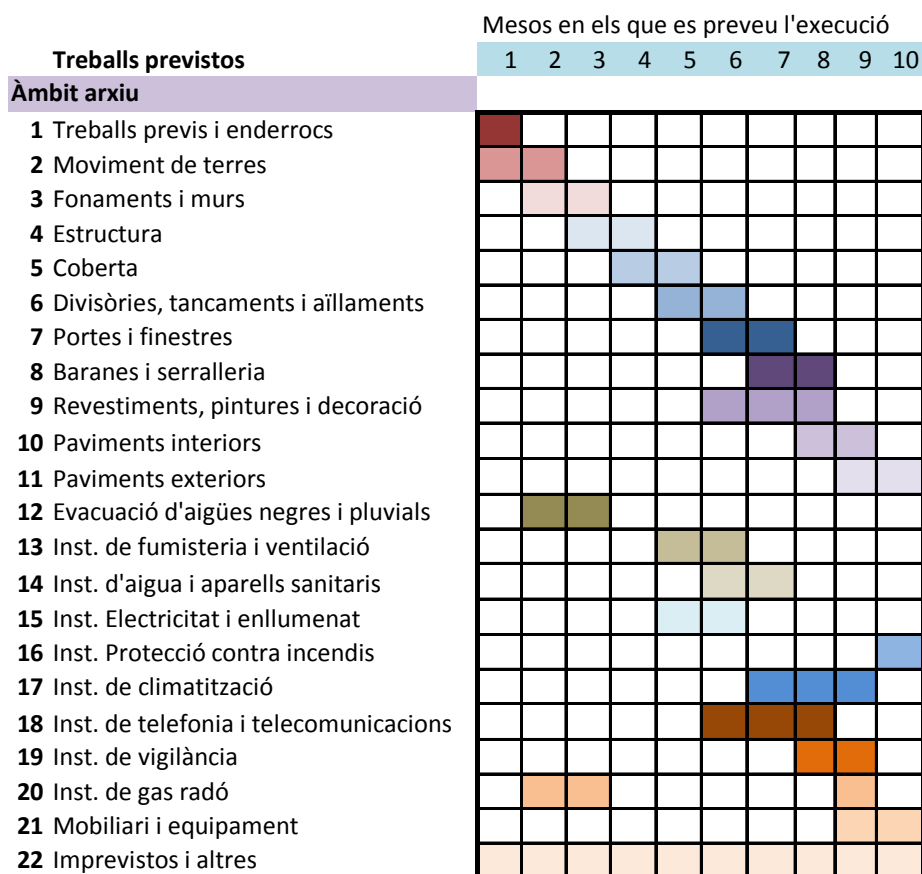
| Treballs previstos | Mesos en els que es preveu l'execució 1 | 2 | 3 | 4 | 5 | 6 | 7 | 8 | 9 | 10 |
|---|---|---|---|---|---|---|---|---|---|---|
| **Àmbit arxiu** | | | | | | | | | | |
| **1** Treballs previs i enderrocs | | | | | | | | | | |
| **2** Moviment de terres | | | | | | | | | | |
| **3** Fonaments i murs | | | | | | | | | | |
| **4** Estructura | | | | | | | | | | |
| **5** Coberta | | | | | | | | | | |
| **6** Divisòries, tancaments i aïllaments | | | | | | | | | | |
| **7** Portes i finestres | | | | | | | | | | |
| **8** Baranes i serralleria | | | | | | | | | | |
| **9** Revestiments, pintures i decoració | | | | | | | | | | |
| **10** Paviments interiors | | | | | | | | | | |
| **11** Paviments exteriors | | | | | | | | | | |
| **12** Evacuació d'aigües negres i pluvials | | | | | | | | | | |
| **13** Inst. de fumisteria i ventilació | | | | | | | | | | |
| **14** Inst. d'aigua i aparells sanitaris | | | | | | | | | | |
| **15** Inst. Electricitat i enllumenat | | | | | | | | | | |
| **16** Inst. Protecció contra incendis | | | | | | | | | | |
| **17** Inst. de climatització | | | | | | | | | | |
| **18** Inst. de telefonia i telecomunicacions | | | | | | | | | | |
| **19** Inst. de vigilància | | | | | | | | | | |
| **20** Inst. de gas radó | | | | | | | | | | |
| **21** Mobiliari i equipament | | | | | | | | | | |
| **22** Imprevistos i altres | | | | | | | | | | |